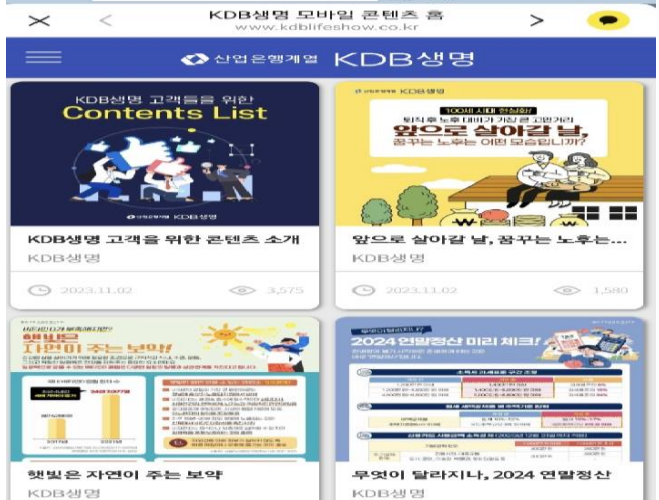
×   <   KDB생명 모바일 콘텐츠 홈   >
www.kdblifeshow.co.kr

산업은행계열 KDB생명

KDB생명 고객들을 위한
Contents List
KDB생명

KDB생명 고객을 위한 콘텐츠 소개
KDB생명
2023.11.02   3,575

KDB생명
100세 시대 한걸음!
퇴직 후 노후 대비가 가장 큰 고민거리
앞으로 살아갈 날,
꿈꾸는 노후는 어떤 모습입니까?

앞으로 살아갈 날, 꿈꾸는 노후는...
KDB생명
2023.11.02   1,580

햇빛은 자연이 주는 보약

2024 연말정산 미리 체크!

햇빛은 자연이 주는 보약
KDB생명

무엇이 달라지나, 2024 연말정산
KDB생명